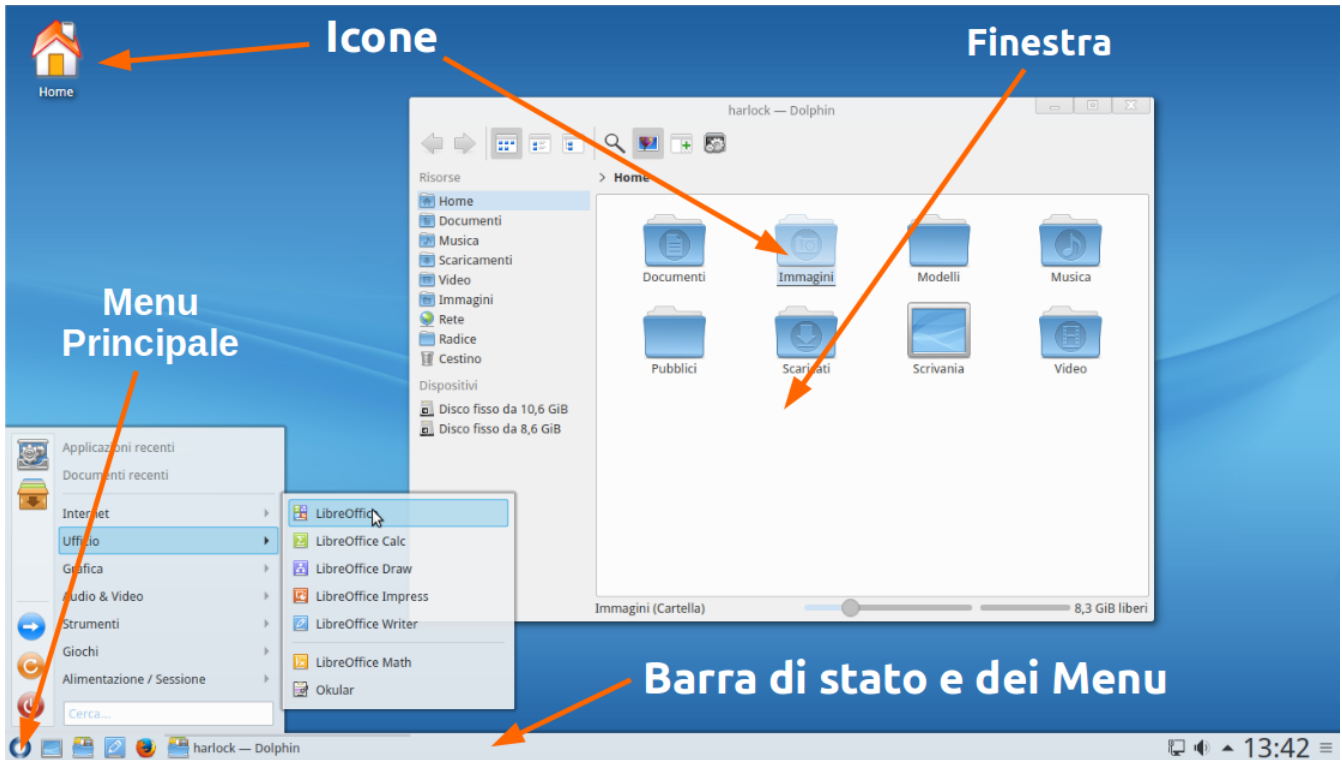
Home

Icone

Finestra

harlock — Dolphin

Risorse

Home
Documenti
Musica
Scaricamenti
Video
Immagini
Rete
Radice
Cestino

Dispositivi

Disco fisso da 10,6 GiB
Disco fisso da 8,6 GiB

> Home

Documenti
Immagini
Modelli
Musica
Pubblici
Scaricati
Scrivania
Video

Immagini (Cartella)
8,3 GiB liberi

Menu Principale

Applicazioni recenti
Documenti recenti

Internet
Ufficio
Grafica
Audio & Video
Strumenti
Giochi
Alimentazione / Sessione

Cerca...

LibreOffice
LibreOffice Calc
LibreOffice Draw
LibreOffice Impress
LibreOffice Writer
LibreOffice Math
Okular

Barra di stato e dei Menu

harlock — Dolphin

13:42